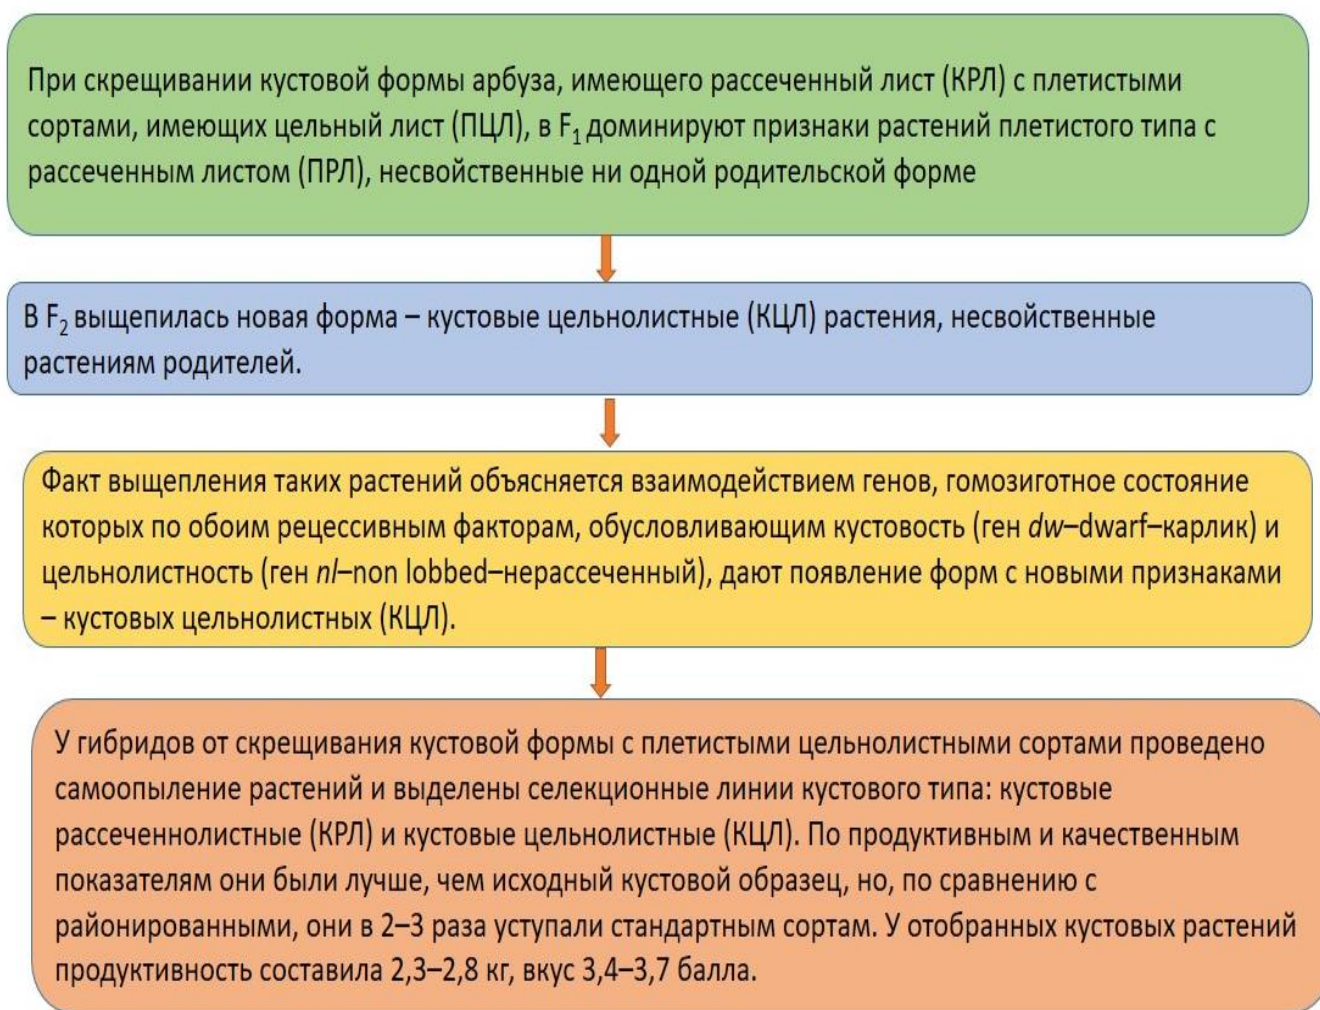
При скрещивании кустовой формы арбуза, имеющего рассеченный лист (КРЛ) с плетистыми сортами, имеющих цельный лист (ПЦЛ), в $F_1$ доминируют признаки растений плетистого типа с рассеченным листом (ПРЛ), несвойственные ни одной родительской форме

В $F_2$ выщепилась новая форма – кустовые цельнолистные (КЦЛ) растения, несвойственные растениям родителей.

Факт выщепления таких растений объясняется взаимодействием генов, гомозиготное состояние которых по обоим рецессивным факторам, обусловливающим кустовость (ген dw–dwarf–карлик) и цельнолистность (ген nl–non lobbed–нерассеченный), дают появление форм с новыми признаками – кустовых цельнолистных (КЦЛ).

У гибридов от скрещивания кустовой формы с плетистыми цельнолистными сортами проведено самоопыление растений и выделены селекционные линии кустового типа: кустовые рассеченнолистные (КРЛ) и кустовые цельнолистные (КЦЛ). По продуктивным и качественным показателям они были лучше, чем исходный кустовой образец, но, по сравнению с районированными, они в 2–3 раза уступали стандартным сортам. У отобранных кустовых растений продуктивность составила 2,3–2,8 кг, вкус 3,4–3,7 балла.